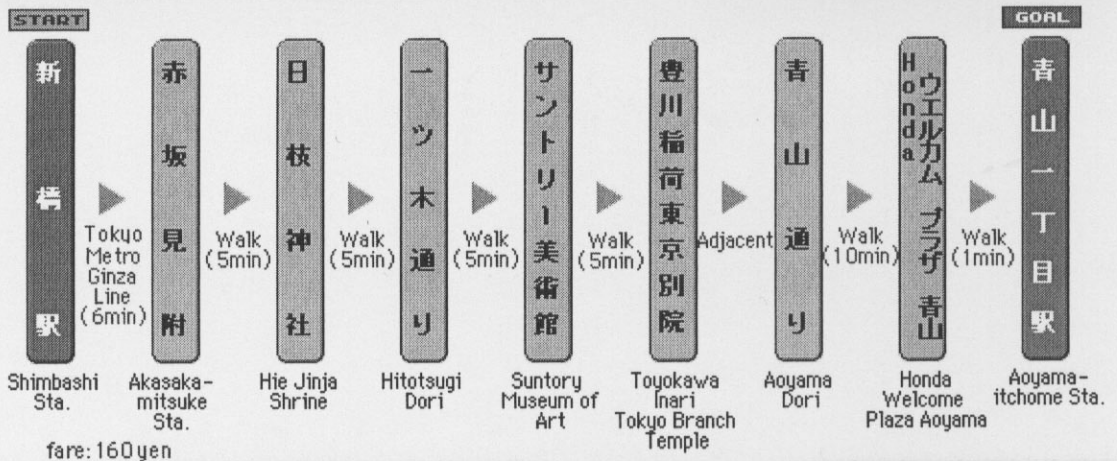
START

GOAL

新橋駅

Tokyo Metro Ginza Line (6min)

赤坂見附

Walk (5min)

日枝神社

Walk (5min)

一ツ木通り

Walk (5min)

サントリー美術館

Walk (5min)

豊川稲荷東京別院

Adjacent

青山通り

Walk (10min)

Honda ウエルカムプラザ青山

Walk (1min)

青山一丁目駅

Shimbashi Sta.

Akasaka-mitsuke Sta.

Hie Jinja Shrine

Hitotsugi Dori

Suntory Museum of Art

Toyokawa Inari Tokyo Branch Temple

Aoyama Dori

Honda Welcome Plaza Aoyama

Aoyama-itchome Sta.

fare: 160 yen